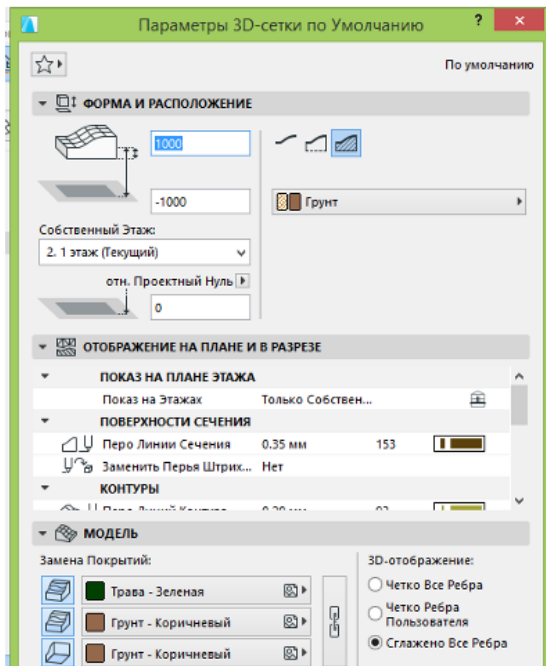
Параметры 3D-сетки по Умолчанию

? ×

По умолчанию

ФОРМА И РАСПОЛОЖЕНИЕ

1000

-1000

Грунт

Собственный Этаж:

2. 1 этаж (Текущий)

отн. Проектный Нуль

0

ОТОБРАЖЕНИЕ НА ПЛАНЕ И В РАЗРЕЗЕ

ПОКАЗ НА ПЛАНЕ ЭТАЖА

| | | |
|---|---|---|
| Показ на Этажах | Только Собствен... | |

ПОВЕРХНОСТИ СЕЧЕНИЯ

| | | | |
|---|---|---|---|
| Перо Линии Сечения | 0.35 мм | 153 | |
| Заменить Перья Штрих... | Нет | | |

КОНТУРЫ

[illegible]

МОДЕЛЬ

Замена Покрытий:

Трава - Зеленая

Грунт - Коричневый

Грунт - Коричневый

3D-отображение:

Четко Все Ребра

Четко Ребра Пользователя

Сглажено Все Ребра